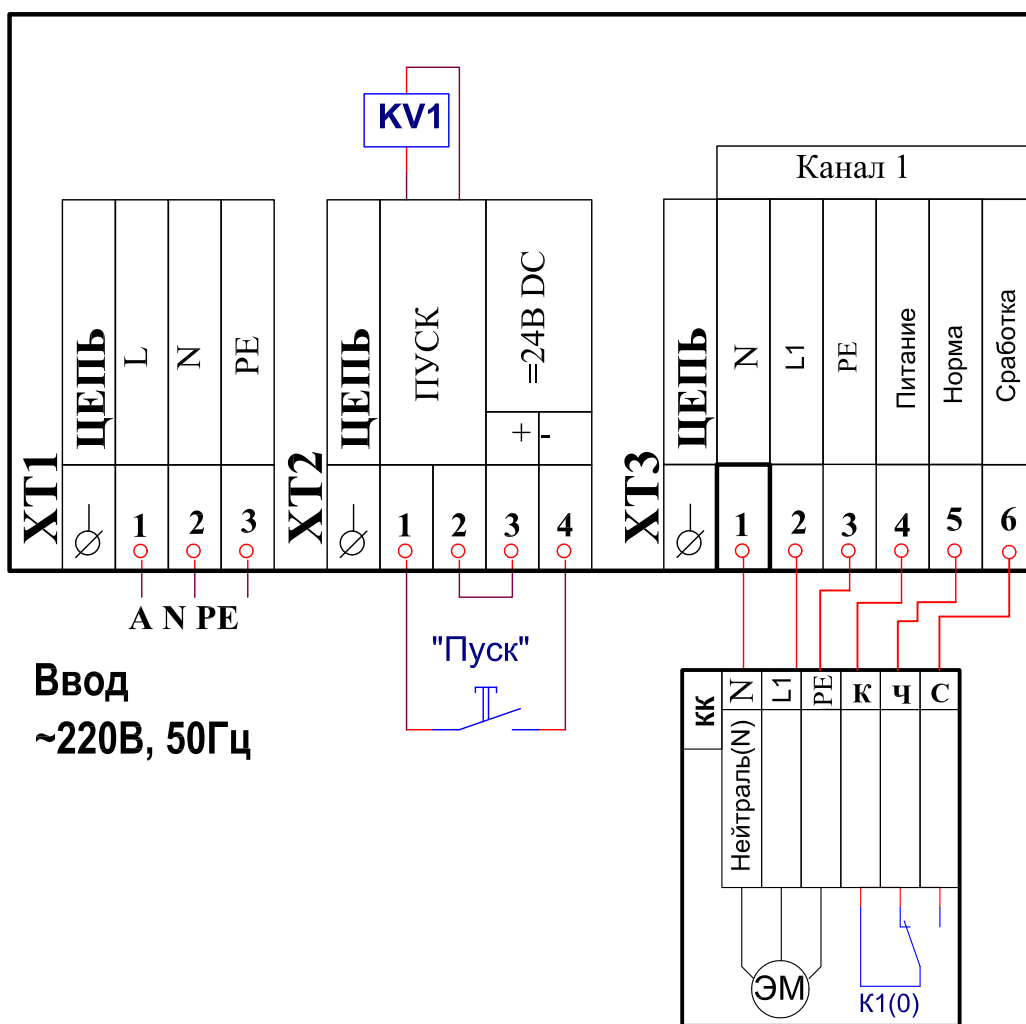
KV1

Канал 1

XT1

ЦЕПЬ | L | N | PE
⌀ | 1 | 2 | 3

A N PE

XT2

ЦЕПЬ | ПУСК | =24В DC
+ -
⌀ | 1 | 2 | 3 | 4

"Пуск"

XT3

ЦЕПЬ | N | L1 | PE | Питание | Норма | Сработка
⌀ | 1 | 2 | 3 | 4 | 5 | 6

Ввод
~220В, 50Гц

КК | N | L1 | PE | К | Ч | С

Нейтраль(N)

ЭМ

К1(0)